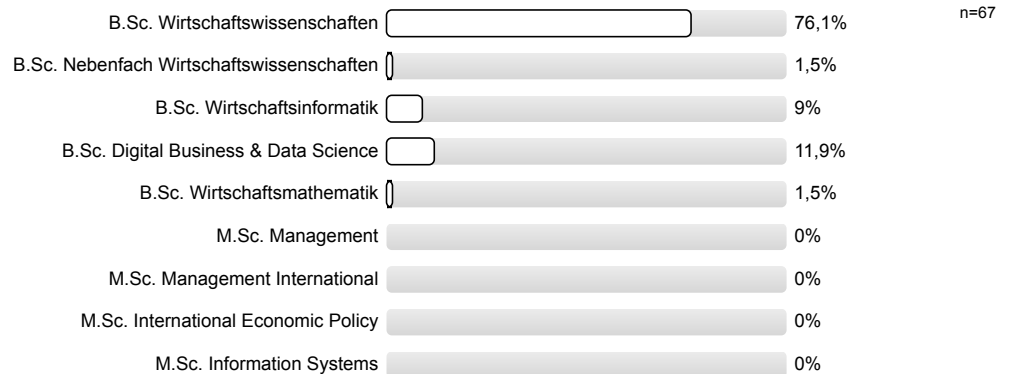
n=67

| | |
|---|---|
| B.Sc. Wirtschaftswissenschaften | 76,1% |
| B.Sc. Nebenfach Wirtschaftswissenschaften | 1,5% |
| B.Sc. Wirtschaftsinformatik | 9% |
| B.Sc. Digital Business & Data Science | 11,9% |
| B.Sc. Wirtschaftsmathematik | 1,5% |
| M.Sc. Management | 0% |
| M.Sc. Management International | 0% |
| M.Sc. International Economic Policy | 0% |
| M.Sc. Information Systems | 0% |